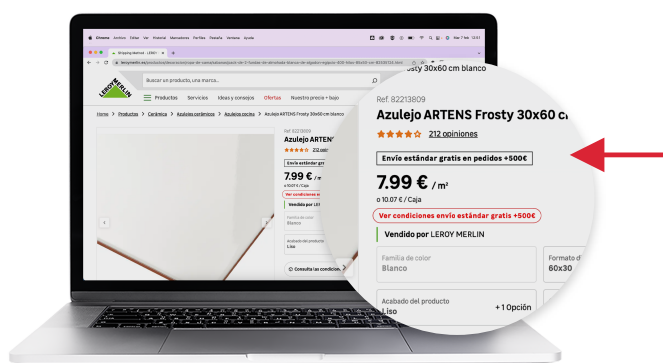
Chrome Archivo Editar Ver Historial Marcadores Perfiles Pestaña Ventana Ayuda

Shipping Method - LEROY

leroymerlin.es

LEROY MERLIN

Buscar un producto, una marca...

Productos Servicios Ideas y consejos Ofertas Nuestro precio + bajo

Home > Productos > Cerámica > Azulejos cerámicos > Azulejos cocina > Azulejo ARTENS Frosty 30x60 cm blanco

Ref. 82213809

Azulejo ARTENS

212 opiniones

Envío estándar gratis

7.99 € / m²

o 10.07 € / Caja

Ver condiciones e

Vendido por LEROY

Familia de color
Blanco

Acabado del producto
Liso

Consulta las condiciones

Frosty 30x60 cm blanco

Ref. 82213809

Azulejo ARTENS Frosty 30x60 c

212 opiniones

Envío estándar gratis en pedidos +500€

7.99 € / m²

o 10.07 € / Caja

Ver condiciones envío estándar gratis +500€

Vendido por LEROY MERLIN

Familia de color
Blanco

Formato d
60x30

Acabado del producto
Liso

+ 1 Opción